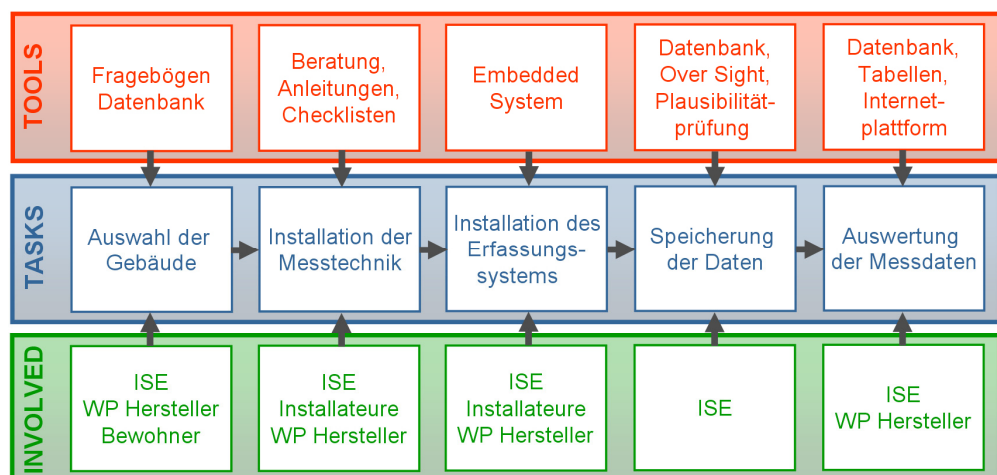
TOOLS

Fragebögen Datenbank

Beratung, Anleitungen, Checklisten

Embedded System

Datenbank, Over Sight, Plausibilitätprüfung

Datenbank, Tabellen, Internetplattform

TASKS

Auswahl der Gebäude

Installation der Messtechnik

Installation des Erfassungssystems

Speicherung der Daten

Auswertung der Messdaten

INVOLVED

ISE
WP Hersteller
Bewohner

ISE
Installateure
WP Hersteller

ISE
Installateure
WP Hersteller

ISE

ISE
WP Hersteller